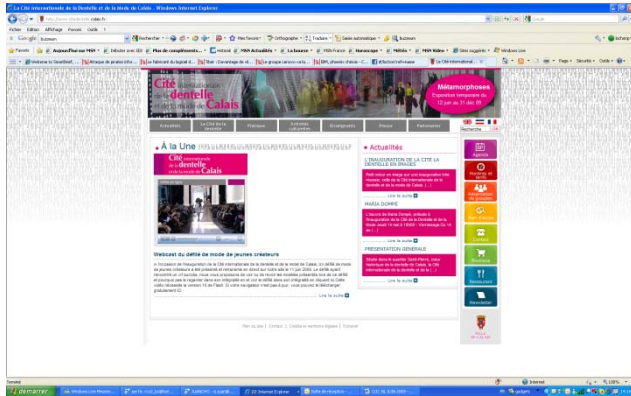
Cité internationale de la Dentelle et de la mode de Calais - Windows Internet Explorer

http://www.dentelle-calais.fr

Fichier Edition Affichage Favoris Outils ?

Google

Favoris

Cité internationale de la dentelle et de la mode de Calais

Métamorphoses
Exposition temporaire du 12 juin au 31 déc 09

Actualités | La Cité dans la dentelle | Pratique | Activités culturelles | Enseignants | Presse | Partenaires

Rechercher

À la Une

Cité internationale de la dentelle et de la mode de Calais

Webcast du défilé de mode de jeunes créateurs

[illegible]

Lire la suite

Actualités

L'INAUGURATION DE LA CITÉ LA DENTELLE EN IMAGES

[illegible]

Lire la suite

MARIA DOMPE

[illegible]

Lire la suite

PRESENTATION GENERALE

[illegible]

Lire la suite

Agenda

Newsletter

Plan du site | Contact | Crédits et mentions légales | Extranet

Terminé

Internet

100%

démarrer